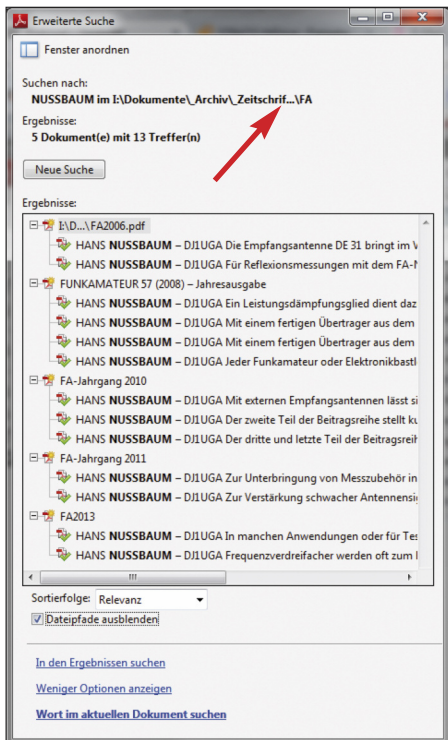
Erweiterte Suche

Fenster anordnen

Suchen nach:
NUSSBAUM im I:\Dokumente\_Archiv\_Zeitschrif...\FA

Ergebnisse:
5 Dokument(e) mit 13 Treffer(n)

Neue Suche

Ergebnisse:

I:\D...\FA2006.pdf
HANS NUSSBAUM – DJ1UGA Die Empfangsantenne DE 31 bringt im V
HANS NUSSBAUM – DJ1UGA Für Reflexionsmessungen mit dem FA-N

FUNKAMATEUR 57 (2008) – Jahresausgabe
HANS NUSSBAUM – DJ1UGA Ein Leistungsdämpfungsglied dient daz
HANS NUSSBAUM – DJ1UGA Mit einem fertigen Übertrager aus dem
HANS NUSSBAUM – DJ1UGA Mit einem fertigen Übertrager aus dem
HANS NUSSBAUM – DJ1UGA Jeder Funkamateur oder Elektronikbastl

FA-Jahrgang 2010
HANS NUSSBAUM – DJ1UGA Mit externen Empfangsantennen lässt si
HANS NUSSBAUM – DJ1UGA Der zweite Teil der Beitragsreihe stellt ku
HANS NUSSBAUM – DJ1UGA Der dritte und letzte Teil der Beitragsreih

FA-Jahrgang 2011
HANS NUSSBAUM – DJ1UGA Zur Unterbringung von Messzubehör in
HANS NUSSBAUM – DJ1UGA Zur Verstärkung schwacher Antennensi

FA2013
HANS NUSSBAUM – DJ1UGA In manchen Anwendungen oder für Tes
HANS NUSSBAUM – DJ1UGA Frequenzverdreifacher werden oft zum I

Sortierfolge: Relevanz

Dateipfade ausblenden

In den Ergebnissen suchen

Weniger Optionen anzeigen

Wort im aktuellen Dokument suchen